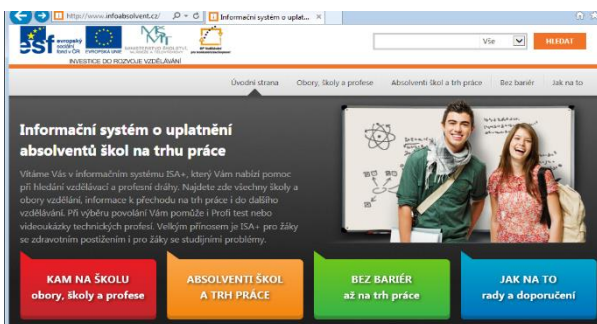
http://www.infoabsolvent.cz/ Informační systém o uplat... ×

esf evropský sociální fond v ČR EVROPSKÁ UNIE MINISTERSTVO ŠKOLSTVÍ, MLÁDEŽE A TĚLOVÝCHOVY OP Vzdělávání pro konkurenceschopnost

INVESTICE DO ROZVOJE VZDĚLÁVÁNÍ

Vše HLEDAT

Úvodní strana Obory, školy a profese Absolventi škol a trh práce Bez bariér Jak na to

Informační systém o uplatnění absolventů škol na trhu práce

Vítáme Vás v informačním systému ISA+, který Vám nabízí pomoc při hledání vzdělávací a profesní dráhy. Najdete zde všechny školy a obory vzdělání, informace k přechodu na trh práce i do dalšího vzdělávání. Při výběru povolání Vám pomůže i Profi test nebo videoukázky technických profesí. Velkým přínosem je ISA+ pro žáky se zdravotním postižením i pro žáky se studijními problémy.

KAM NA ŠKOLU
obory, školy a profese

ABSOLVENTI ŠKOL A TRH PRÁCE

BEZ BARIÉR
až na trh práce

JAK NA TO
rady a doporučení